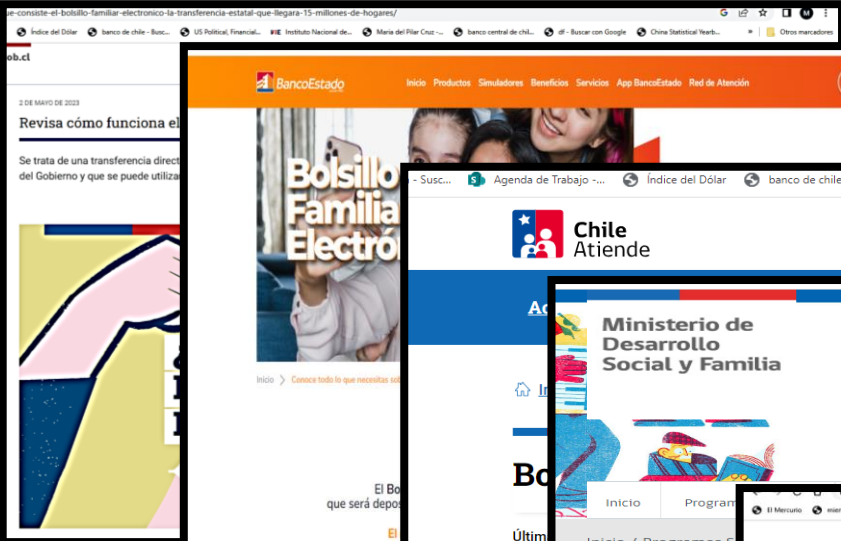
ue-consiste-el-bolsillo-familiar-electronico-la-transferencia-estatal-que-llegara-15-millones-de-hogares/

Índice del Dólar | banco de chile - Busc... | US Political, Financial... | Instituto Nacional de... | María del Pilar Cruz -... | banco central de chil... | df - Buscar con Google | China Statistical Yearb... | » | Otros marcadores

ob.cl

2 DE MAYO DE 2023

Revisa cómo funciona el

Se trata de una transferencia direct del Gobierno y que se puede utiliza

BancoEstado

Inicio Productos Simuladores Beneficios Servicios App BancoEstado Red de Atención

Bolsillo Familia Electró

Inicio > Conoce todo lo que necesitas sob

El Bo que será depos

El

- Susc... | Agenda de Trabajo -... | Índice del Dólar | banco de chile

Chile Atiende

Ac

In

Bo

Últim

Ministerio de Desarrollo Social y Familia

Inicio | Program

Inicio / Programas S

El Mercurio | mier